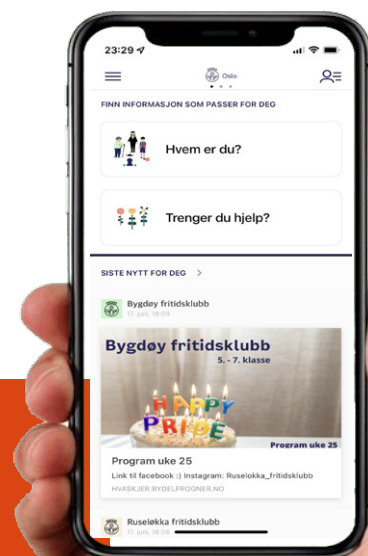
23:29

Oslo

FINN INFORMASJON SOM PASSER FOR DEG

Hvem er du?

Trenger du hjelp?

SISTE NYTT FOR DEG >

Bygdøy fritidsklubb
17. juni, 18:09

Bygdøy fritidsklubb
5. - 7. klasse

HAPPY PRIDE

Program uke 25

Program uke 25
Link til facebook :) Instagram: Ruselokka_fritidsklubb
HVASKJER.BYDELFROGNER.NO

Ruseløkka fritidsklubb
17. juni, 18:06